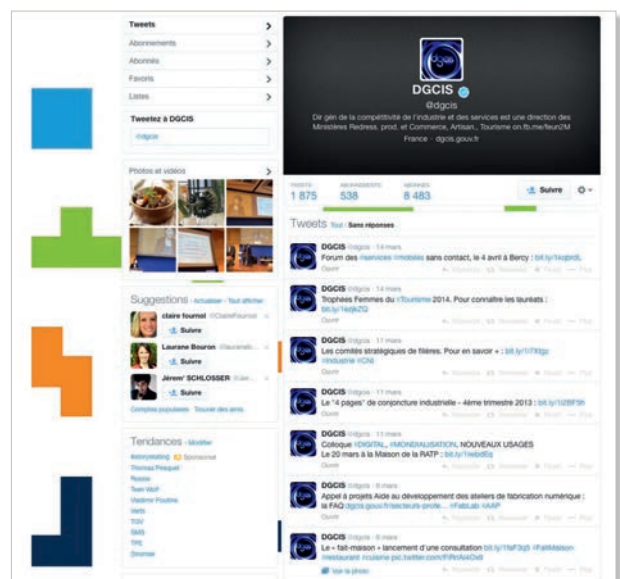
Tweets
Abonnements
Abonnés
Favoris
Listes

Tweetez à DGCIS
@dgcis

Photos et vidéos

Suggestions · Actualiser · Tout afficher
claire fournol @ClaireFournol
Suivre
Laurane Bouron @laurane...
Suivre
Jérem' SCHLOSSER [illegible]
Suivre
Comptes populaires · Trouver des amis

Tendances · Modifier
#storymaking Sponsorisé
Thomas Pesquet
Russie
Team Wolf
Vladimir Poutine
Verts
TGV
SMS
TPE
Dnomer

DGCIS
@dgcis
Dir gén de la compétitivité de l'industrie et des services est une direction des Ministères Redress. prod. et Commerce, Artisan., Tourisme on fb.me/feun2M
France · dgcis.gouv.fr

TWEETS 1 875 ABONNEMENTS 538 ABONNÉS 8 483
Suivre

Tweets Tout / Sans réponses

DGCIS @dgcis · 14 mars
Forum des #services #mobiles sans contact, le 4 avril à Bercy : bit.ly/1kqbrdL
Ouvrir

DGCIS @dgcis · 14 mars
Trophées Femmes du #Tourisme 2014. Pour connaître les lauréats : bit.ly/1edjkZQ
Ouvrir

DGCIS @dgcis · 17 mars
Les comités stratégiques de filières. Pour en savoir + : bit.ly/1i7Xlgz #industrie #CNI
Ouvrir

DGCIS @dgcis · 17 mars
Le "4 pages" de conjoncture industrielle - 4ème trimestre 2013 : bit.ly/1tZ8F5h
Ouvrir

DGCIS @dgcis · 11 mars
Colloque #DIGITAL, #MONDIALISATION, NOUVEAUX USAGES
Le 20 mars à la Maison de la RATP : bit.ly/1webdEq
Ouvrir

DGCIS @dgcis · 6 mars
Appel à projets Aide au développement des ateliers de fabrication numérique : la FAQ dgcis.gouv.fr/secteurs-profe... #FabLab #AAP
Ouvrir

DGCIS @dgcis · 6 mars
Le « fait-maison » lancement d'une consultation bit.ly/1faF3q5 #FaitMaison #restaurant #cuisine pic.twitter.com/PihrAskOx8
Voir la photo